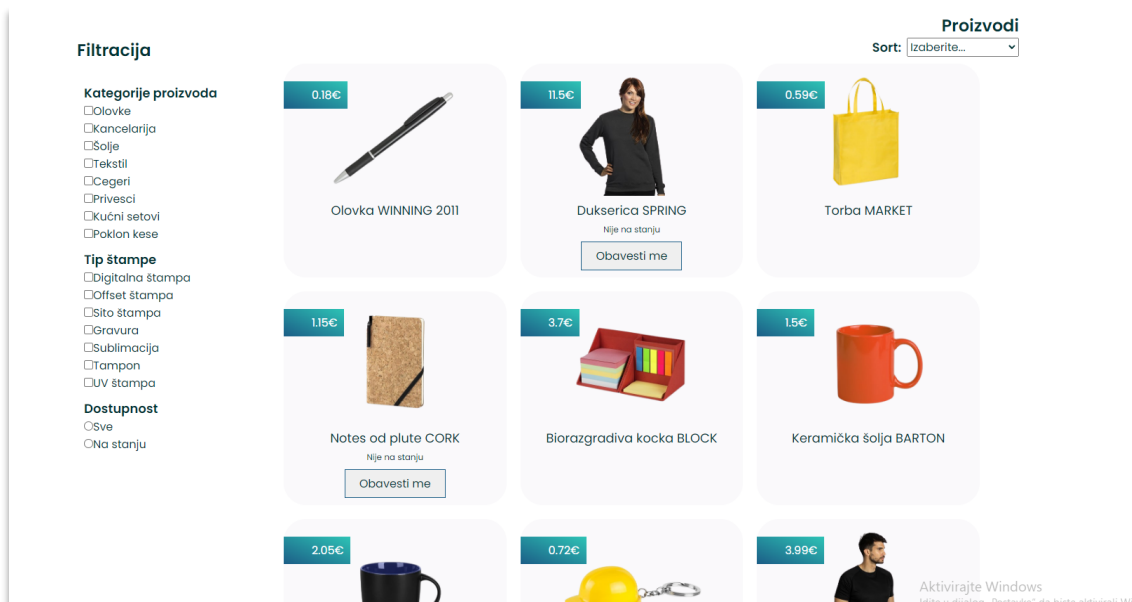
Proizvodi
Sort: Izaberite...

Filtracija

Kategorije proizvoda
☐Olovke
☐Kancelarija
☐Šolje
☐Tekstil
☐Cegeri
☐Privesci
☐Kućni setovi
☐Poklon kese

Tip štampe
☐Digitalna štampa
☐Offset štampa
☐Sito štampa
☐Gravura
☐Sublimacija
☐Tampon
☐UV štampa

Dostupnost
○Sve
○Na stanju

0.18€
Olovka WINNING 2011

11.5€
Dukserica SPRING
Nije na stanju
Obavesti me

0.59€
Torba MARKET

1.15€
Notes od plute CORK
Nije na stanju
Obavesti me

3.7€
Biorazgradiva kocka BLOCK

1.5€
Keramička šolja BARTON

2.05€

0.72€

3.99€

Aktivirajte Windows
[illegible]